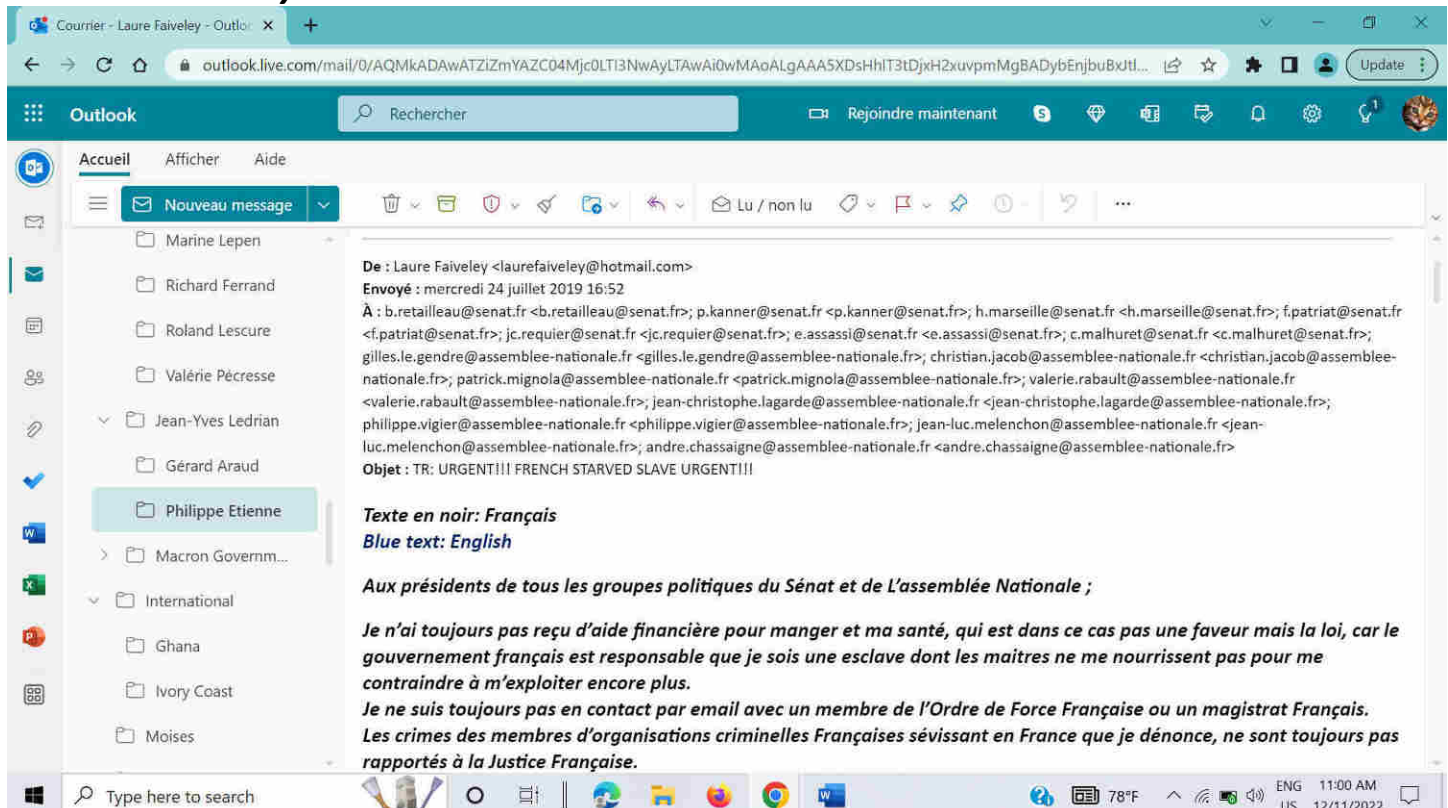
Courrier - Laure Faiveley - Outlo ×
+

outlook.live.com/mail/0/AQMkADAwATZiZmYAZC04Mjc0LTI3NwAyLTAwAi0wMAoALgAAA5XDsHhlT3tDjxH2xuvpmMgBADybEnjbuBxJtl...

Update

Outlook
Rechercher
Rejoindre maintenant

Accueil
Afficher
Aide

Nouveau message

Lu / non lu

...

Marine Lepen
Richard Ferrand
Roland Lescure
Valérie Pécresse
Jean-Yves Ledrian
Gérard Araud
Philippe Etienne
Macron Governm...
International
Ghana
Ivory Coast
Moises

De : Laure Faiveley <laurefaiveley@hotmail.com>
Envoyé : mercredi 24 juillet 2019 16:52
À : b.retailleau@senat.fr <b.retailleau@senat.fr>; p.kanner@senat.fr <p.kanner@senat.fr>; h.marseille@senat.fr <h.marseille@senat.fr>; f.patriat@senat.fr <f.patriat@senat.fr>; jc.requier@senat.fr <jc.requier@senat.fr>; e.assassi@senat.fr <e.assassi@senat.fr>; c.malhuret@senat.fr <c.malhuret@senat.fr>; gilles.le.gendre@assemblee-nationale.fr <gilles.le.gendre@assemblee-nationale.fr>; christian.jacob@assemblee-nationale.fr <christian.jacob@assemblee-nationale.fr>; patrick.mignola@assemblee-nationale.fr <patrick.mignola@assemblee-nationale.fr>; valerie.rabault@assemblee-nationale.fr <valerie.rabault@assemblee-nationale.fr>; jean-christophe.lagarde@assemblee-nationale.fr <jean-christophe.lagarde@assemblee-nationale.fr>; philippe.vigier@assemblee-nationale.fr <philippe.vigier@assemblee-nationale.fr>; jean-luc.melenchon@assemblee-nationale.fr <jean-luc.melenchon@assemblee-nationale.fr>; andre.chassaigne@assemblee-nationale.fr <andre.chassaigne@assemblee-nationale.fr>
Objet : TR: URGENT!!! FRENCH STARVED SLAVE URGENT!!!

Texte en noir: Français
Blue text: English

Aux présidents de tous les groupes politiques du Sénat et de L'assemblée Nationale ;

Je n'ai toujours pas reçu d'aide financière pour manger et ma santé, qui est dans ce cas pas une faveur mais la loi, car le gouvernement français est responsable que je sois une esclave dont les maitres ne me nourrissent pas pour me contraindre à m'exploiter encore plus.
Je ne suis toujours pas en contact par email avec un membre de l'Ordre de Force Française ou un magistrat Français.
Les crimes des membres d'organisations criminelles Françaises sévissant en France que je dénonce, ne sont toujours pas rapportés à la Justice Française.

Type here to search
78°F
ENG US
11:00 AM
12/11/2022